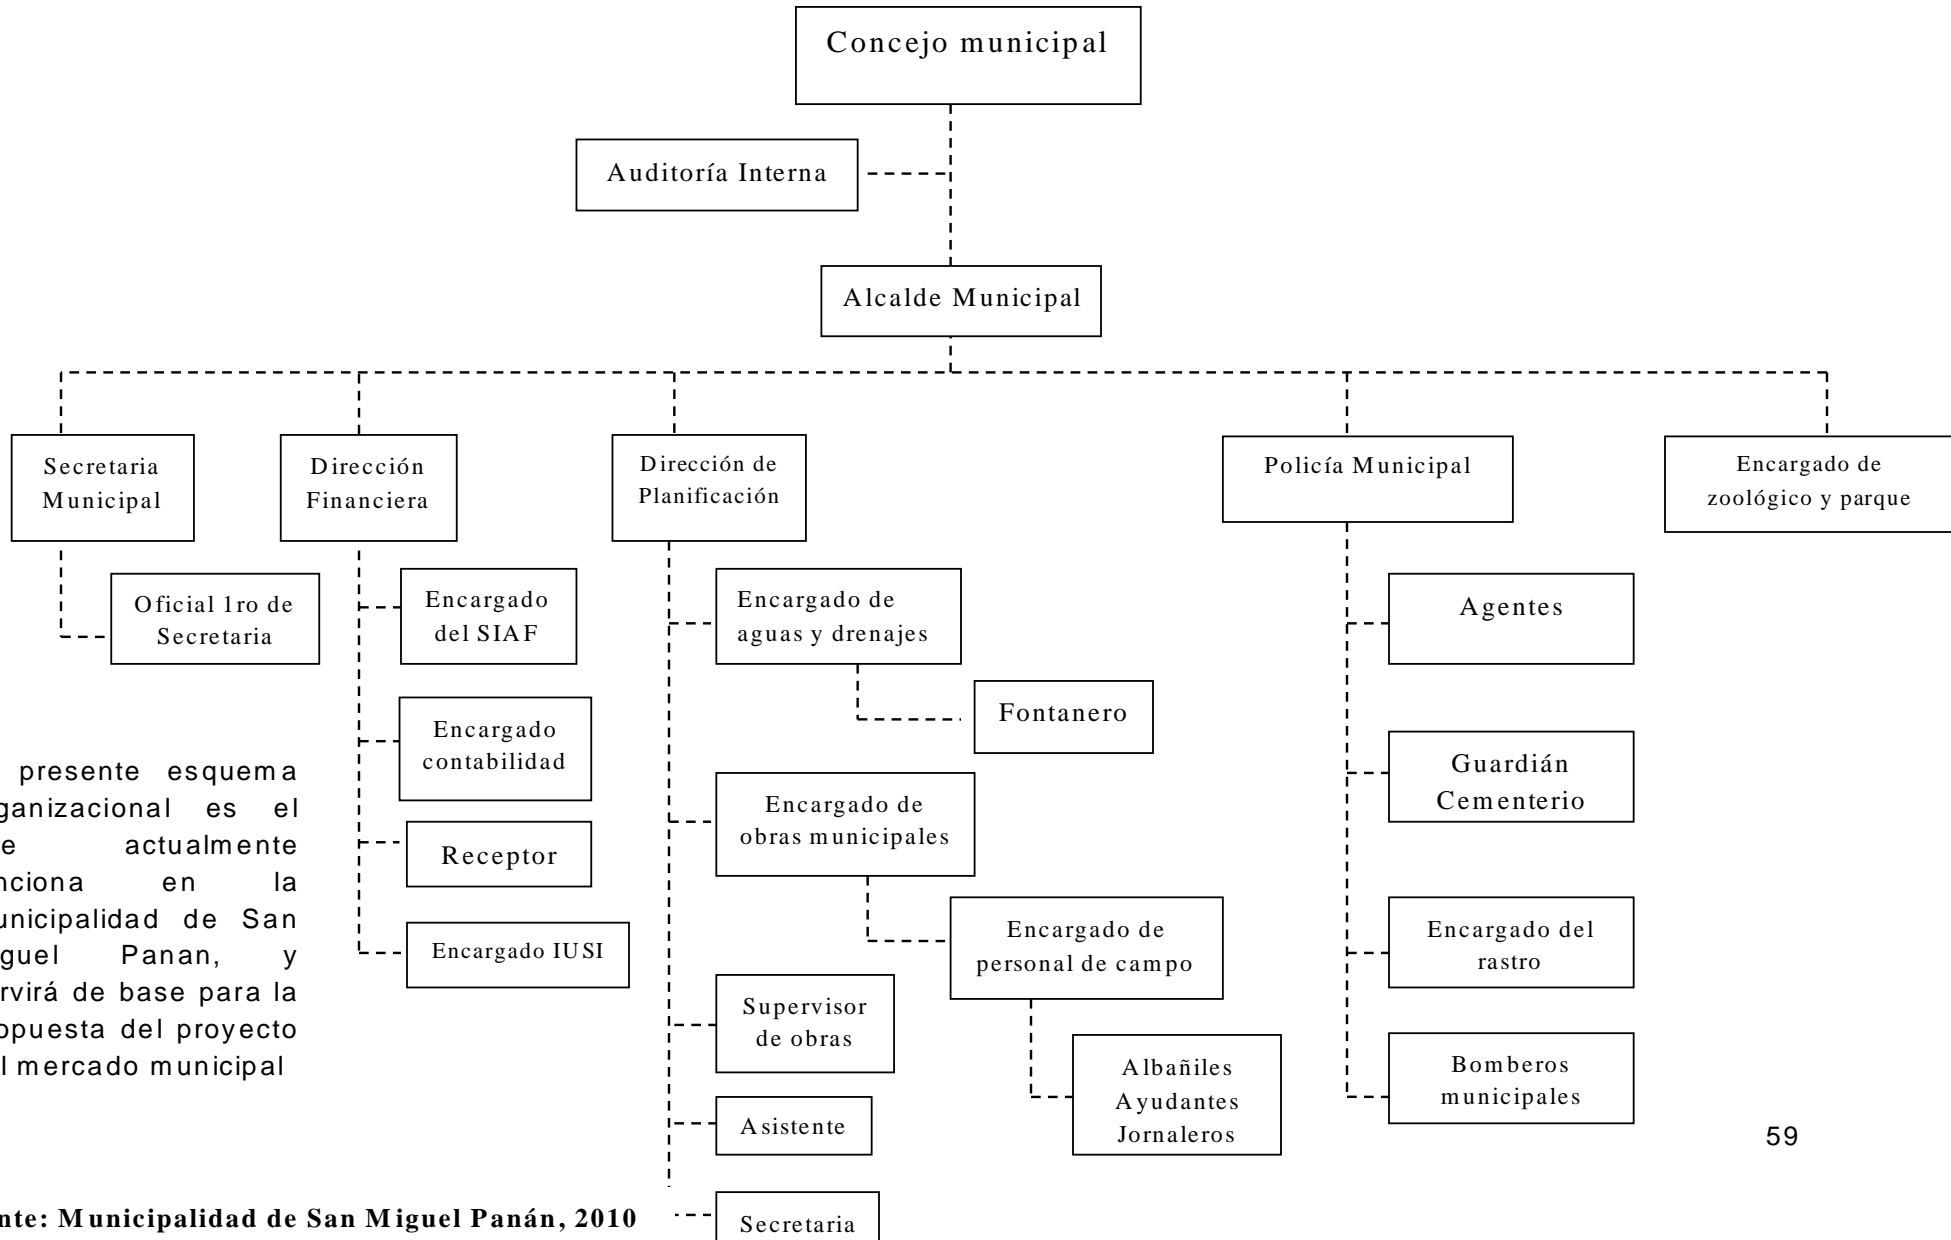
Concejo municipal

Auditoría Interna

Alcalde Municipal

Secretaria Municipal

Dirección Financiera

Dirección de Planificación

Policía Municipal

Encargado de zoológico y parque

Oficial 1ro de Secretaria

Encargado del SIAF

Encargado contabilidad

Receptor

Encargado IUSI

Encargado de aguas y drenajes

Fontanero

Encargado de obras municipales

Encargado de personal de campo

Albañiles Ayudantes Jornaleros

Supervisor de obras

Asistente

Secretaria

Agentes

Guardián Cementerio

Encargado del rastro

Bomberos municipales

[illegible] presente esquema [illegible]ganizacional es el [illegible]e actualmente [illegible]nciona en la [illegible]unicipalidad de San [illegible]guel Panan, y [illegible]rvirá de base para la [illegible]opuesta del proyecto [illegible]l mercado municipal

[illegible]nte: Municipalidad de San Miguel Panán, 2010

59